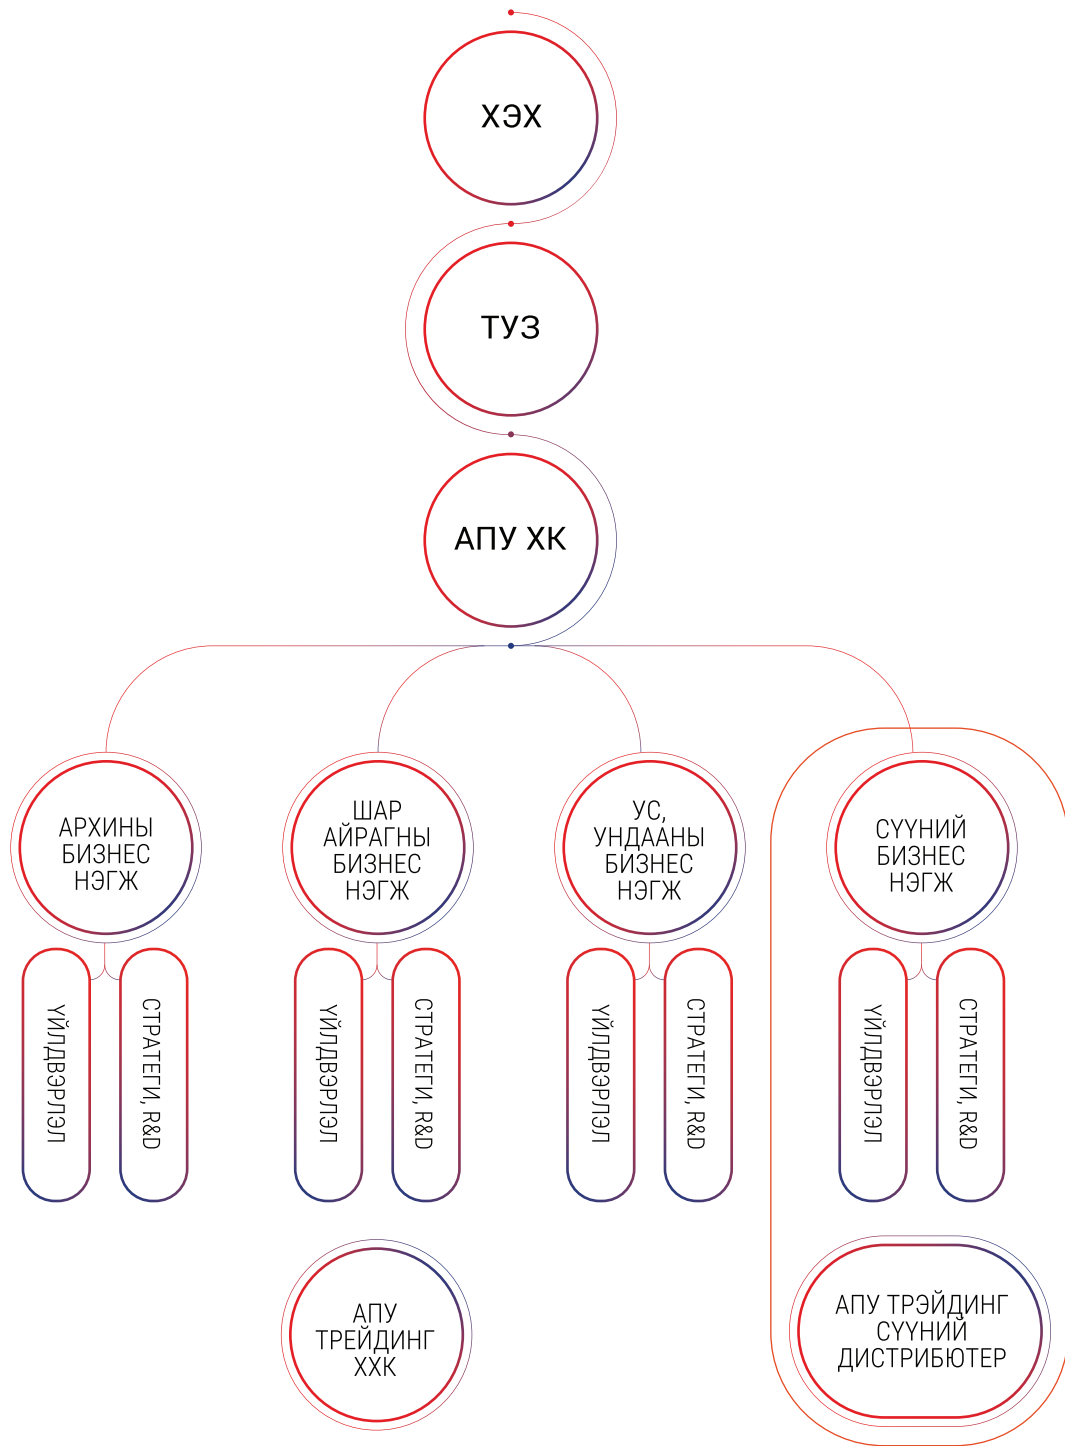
ХЭХ

ТУЗ

АПУ ХК

АРХИНЫ БИЗНЕС НЭГЖ

ҮЙЛДВЭРЛЭЛ

СТРАТЕГИ, R&D

ШАР АЙРАГНЫ БИЗНЕС НЭГЖ

ҮЙЛДВЭРЛЭЛ

СТРАТЕГИ, R&D

АПУ ТРЕЙДИНГ ХХК

УС, УНДААНЫ БИЗНЕС НЭГЖ

ҮЙЛДВЭРЛЭЛ

СТРАТЕГИ, R&D

СҮҮНИЙ БИЗНЕС НЭГЖ

ҮЙЛДВЭРЛЭЛ

СТРАТЕГИ, R&D

АПУ ТРЭЙДИНГ СҮҮНИЙ ДИСТРИБЮТЕР